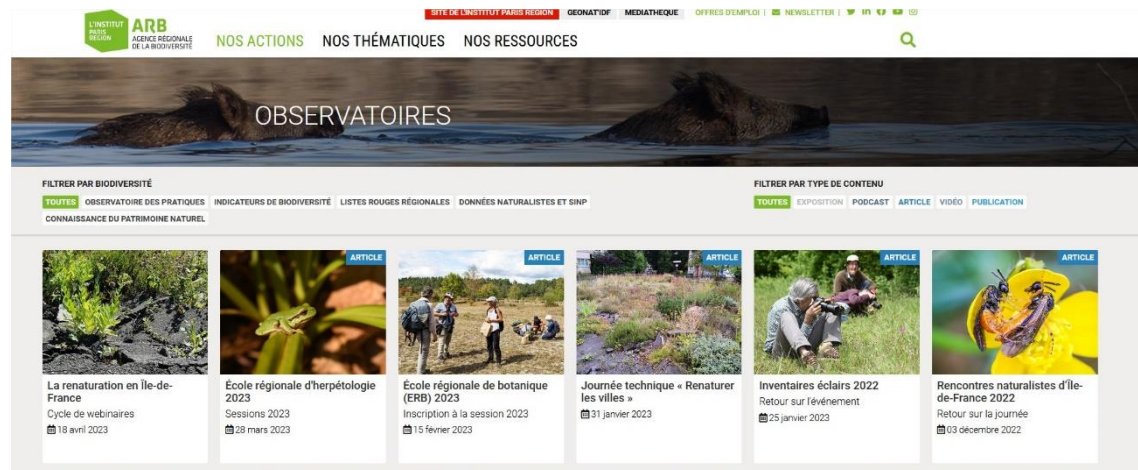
L'INSTITUT PARIS REGION ARB AGENCE RÉGIONALE DE LA BIODIVERSITÉ

SITE DE L'INSTITUT PARIS REGION GEONAT'IDF MEDIATHEQUE OFFRES D'EMPLOI | NEWSLETTER |

NOS ACTIONS NOS THÉMATIQUES NOS RESSOURCES

OBSERVATOIRES

FILTRER PAR BIODIVERSITÉ

TOUTES OBSERVATOIRE DES PRATIQUES INDICATEURS DE BIODIVERSITÉ LISTES ROUGES RÉGIONALES DONNÉES NATURALISTES ET SINP CONNAISSANCE DU PATRIMOINE NATUREL

FILTRER PAR TYPE DE CONTENU

TOUTES EXPOSITION PODCAST ARTICLE VIDÉO PUBLICATION

La renaturation en Île-de-France
Cycle de webinaires
18 avril 2023

ARTICLE
École régionale d'herpétologie 2023
Sessions 2023
28 mars 2023

ARTICLE
École régionale de botanique (ERB) 2023
Inscription à la session 2023
15 février 2023

ARTICLE
Journée technique « Renaturer les villes »
31 janvier 2023

ARTICLE
Inventaires éclairs 2022
Retour sur l'événement
25 janvier 2023

ARTICLE
Rencontres naturalistes d'Île-de-France 2022
Retour sur la journée
03 décembre 2022